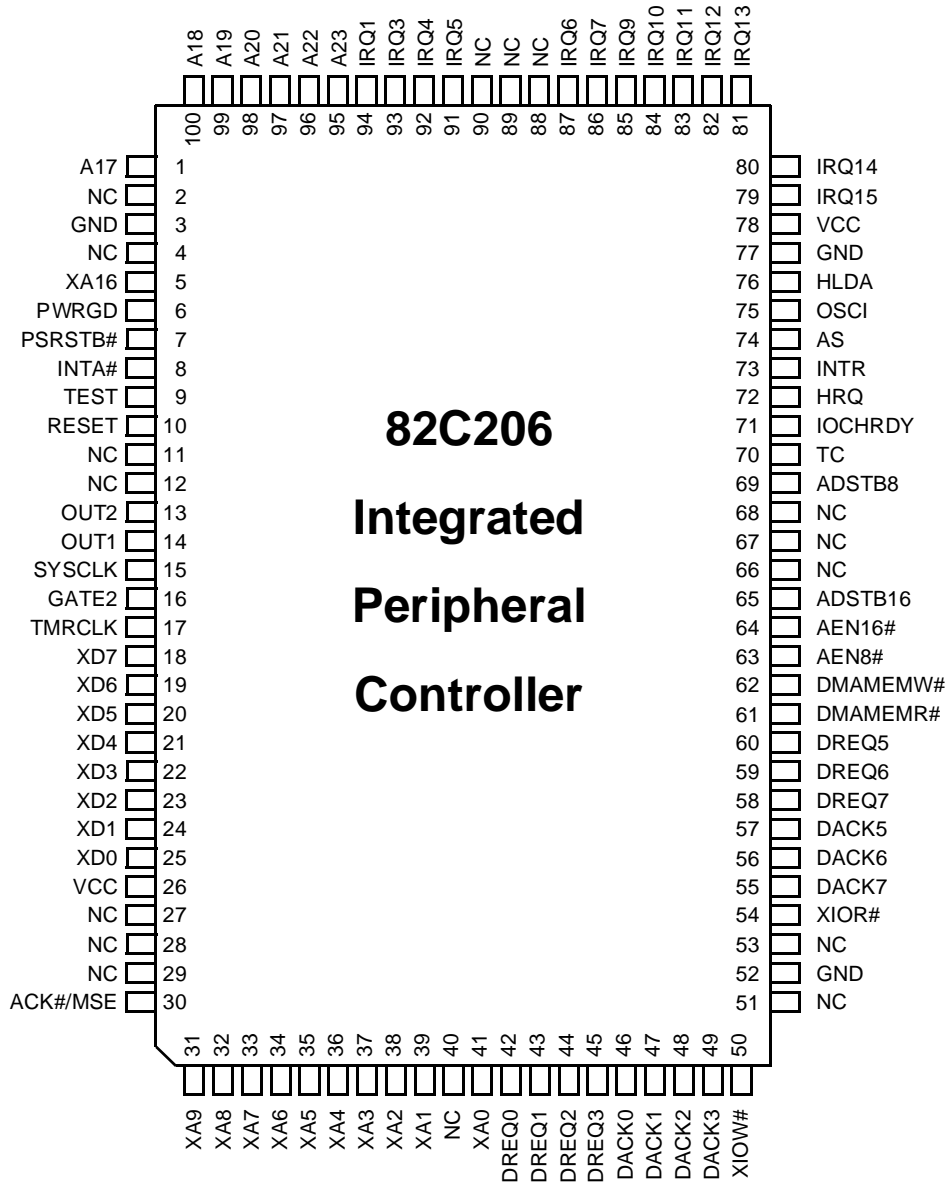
A18 A19 A20 A21 A22 A23 IRQ1 IRQ3 IRQ4 IRQ5 NC NC NC IRQ6 IRQ7 IRQ9 IRQ10 IRQ11 IRQ12 IRQ13

100 99 98 97 96 95 94 93 92 91 90 89 88 87 86 85 84 83 82 81

A17 1
NC 2
GND 3
NC 4
XA16 5
PWRGD 6
PSRSTB# 7
INTA# 8
TEST 9
RESET 10
NC 11
NC 12
OUT2 13
OUT1 14
SYSCLK 15
GATE2 16
TMRCLK 17
XD7 18
XD6 19
XD5 20
XD4 21
XD3 22
XD2 23
XD1 24
XD0 25
VCC 26
NC 27
NC 28
NC 29
ACK#/MSE 30

82C206

Integrated

Peripheral

Controller

80 IRQ14
79 IRQ15
78 VCC
77 GND
76 HLDA
75 OSCI
74 AS
73 INTR
72 HRQ
71 IOCHRDY
70 TC
69 ADSTB8
68 NC
67 NC
66 NC
65 ADSTB16
64 AEN16#
63 AEN8#
62 DMAMEMW#
61 DMAMEMR#
60 DREQ5
59 DREQ6
58 DREQ7
57 DACK5
56 DACK6
55 DACK7
54 XIOR#
53 NC
52 GND
51 NC

31 32 33 34 35 36 37 38 39 40 41 42 43 44 45 46 47 48 49 50

XA9 XA8 XA7 XA6 XA5 XA4 XA3 XA2 XA1 NC XA0 DREQ0 DREQ1 DREQ2 DREQ3 DACK0 DACK1 DACK2 DACK3 XIOW#